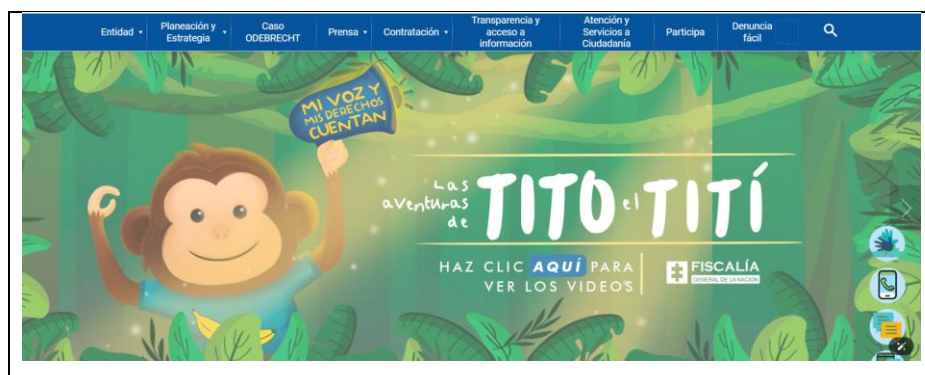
Entidad ▾ Planeación y Estrategia ▾ Caso ODEBRECHT Prensa ▾ Contratación ▾ Transparencia y acceso a información Atención y Servicios a Ciudadanía Participa Denuncia fácil

MI VOZ Y MIS DERECHOS CUENTAN

Las aventuras de TITO el TITÍ

HAZ CLIC AQUÍ PARA VER LOS VIDEOS

FISCALÍA GENERAL DE LA NACIÓN